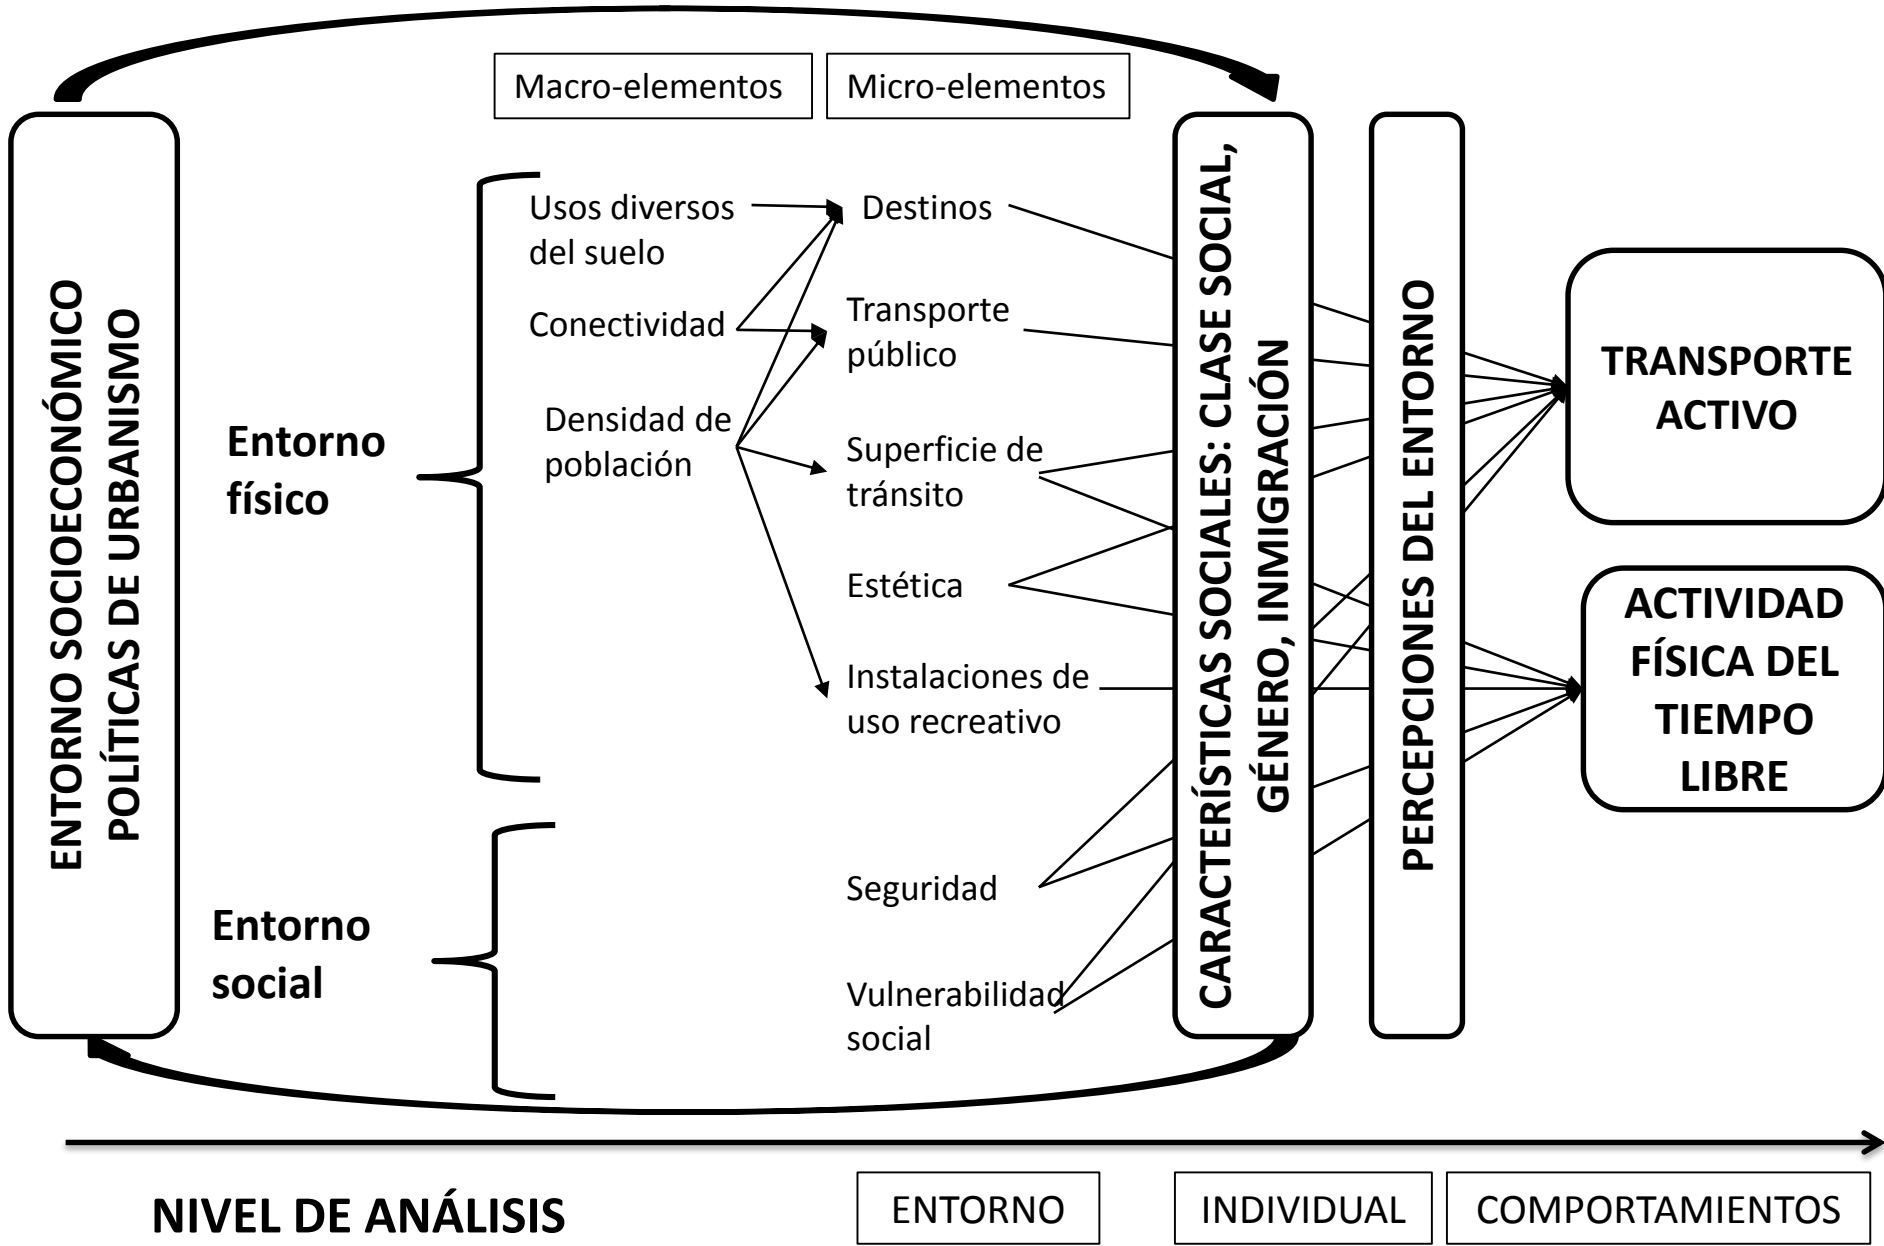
Macro-elementos

Micro-elementos

ENTORNO SOCIOECONÓMICO
POLÍTICAS DE URBANISMO

Entorno físico

Usos diversos del suelo

Conectividad

Densidad de población

Destinos

Transporte público

Superficie de tránsito

Estética

Instalaciones de uso recreativo

Entorno social

Seguridad

Vulnerabilidad social

CARACTERÍSTICAS SOCIALES: CLASE SOCIAL, GÉNERO, INMIGRACIÓN

PERCEPCIONES DEL ENTORNO

TRANSPORTE ACTIVO

ACTIVIDAD FÍSICA DEL TIEMPO LIBRE

NIVEL DE ANÁLISIS

ENTORNO

INDIVIDUAL

COMPORTAMIENTOS